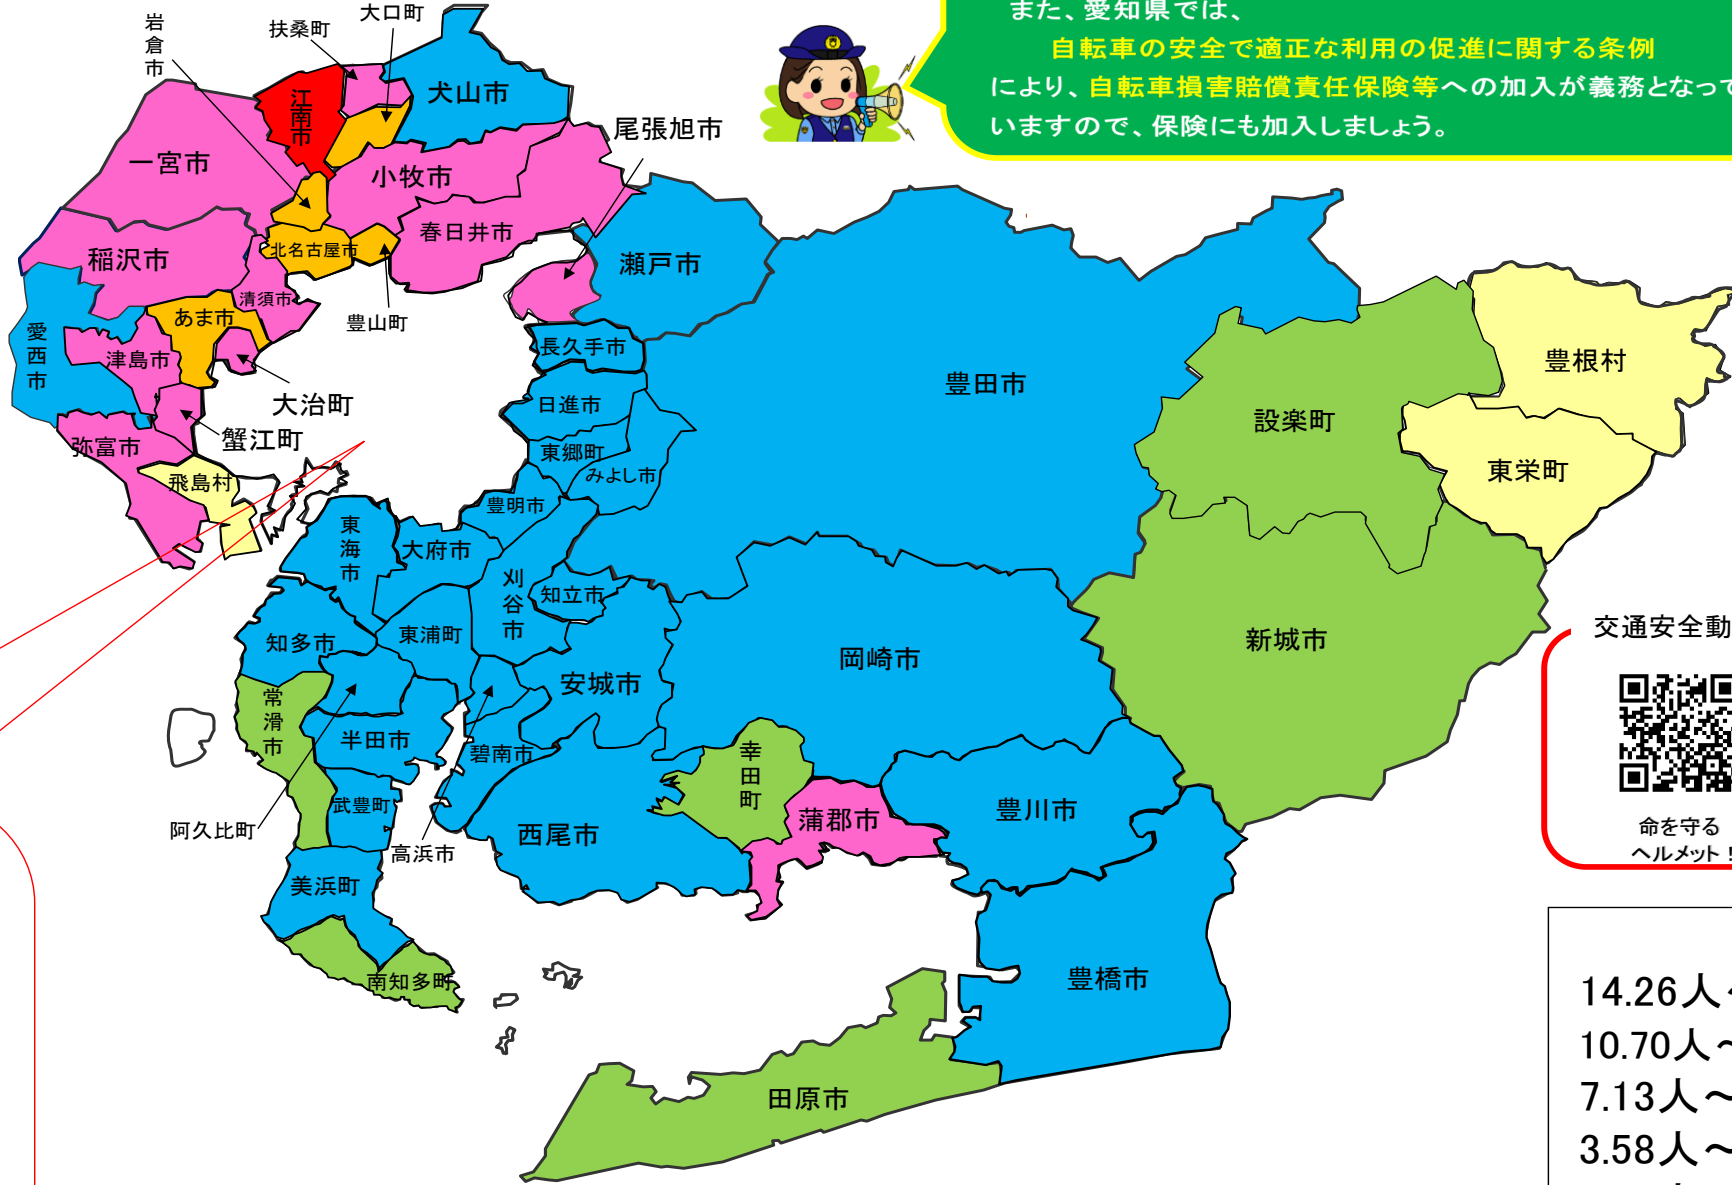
また、愛知県では、
自転車の安全で適正な利用の促進に関する条例
により、自転車損害賠償責任保険等への加入が義務となって
いますので、保険にも加入しましょう。

岩倉市
扶桑町
大口町
犬山市
江南市
一宮市
小牧市
尾張旭市
春日井市
北名古屋市
稲沢市
瀬戸市
清須市
あま市
豊山町
愛西市
津島市
長久手市
大治町
日進市
弥富市
蟹江町
東郷町
みよし市
飛島村
豊明市
豊田市
豊根村
設楽町
東栄町
東海市
大府市
刈谷市
知立市
知多市
東浦町
新城市
岡崎市
安城市
常滑市
半田市
碧南市
幸田町
武豊町
阿久比町
高浜市
西尾市
蒲郡市
豊川市
美浜町
南知多町
豊橋市
田原市

交通安全動
命を守る
ヘルメット！

14.26人
10.70人～
7.13人～
3.58人～